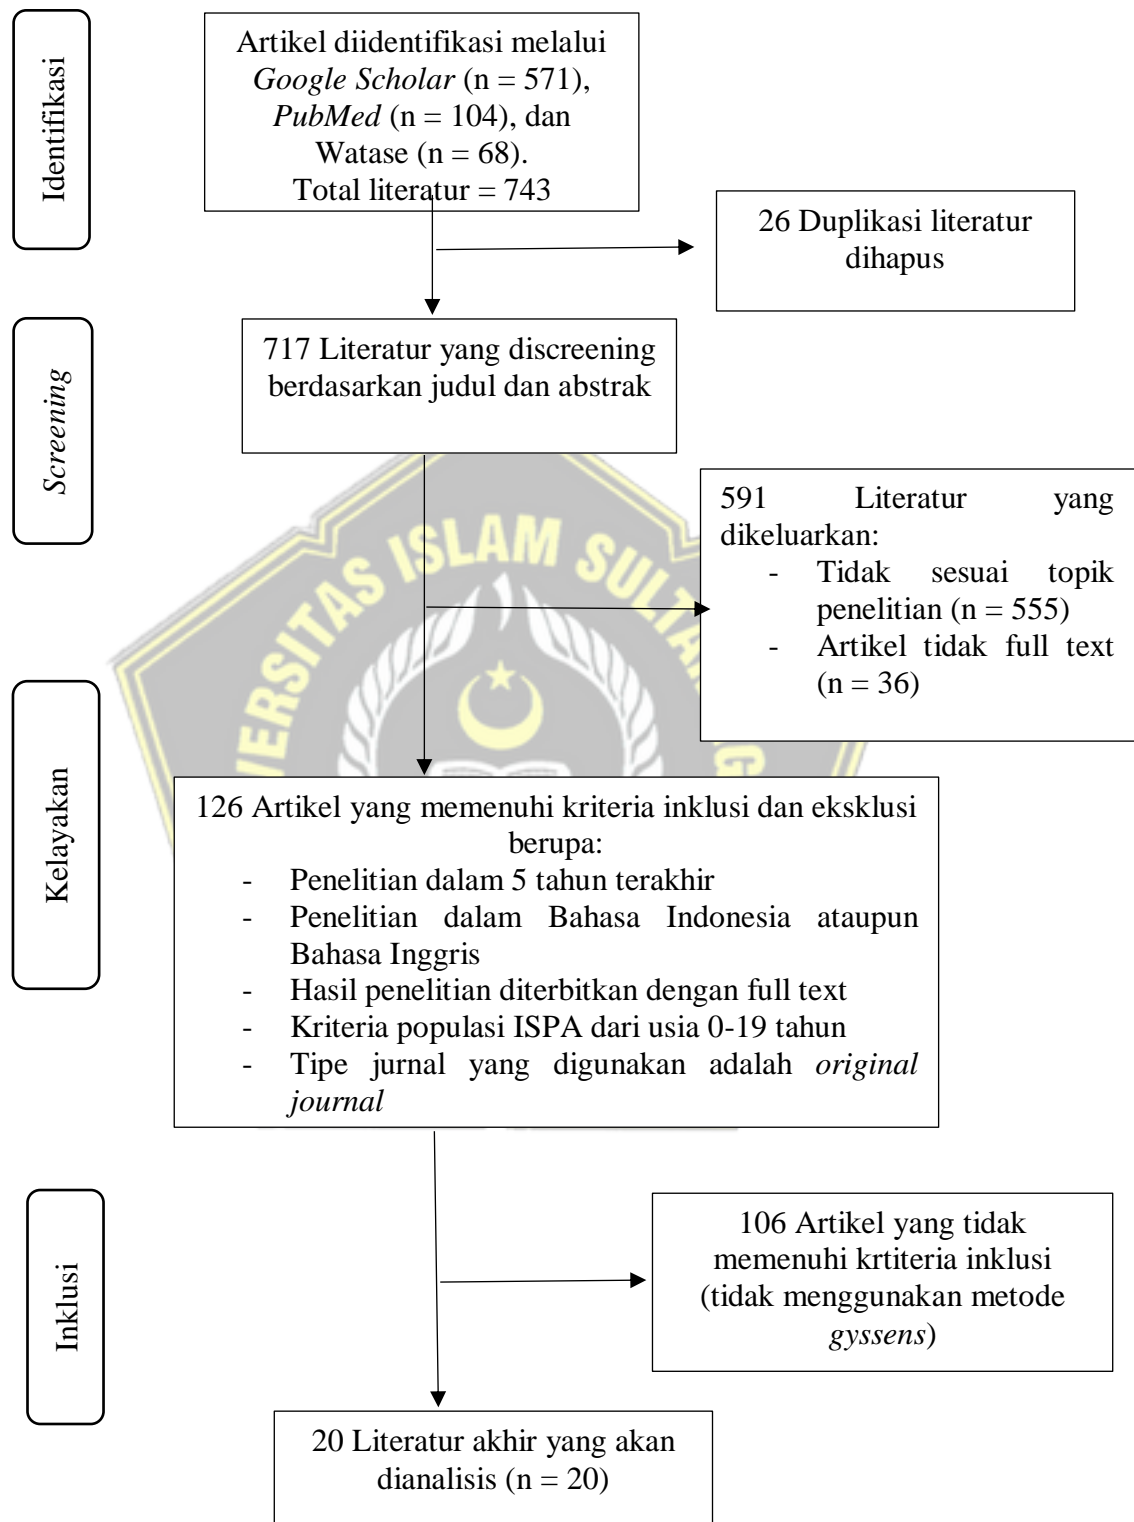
Identifikasi

Artikel diidentifikasi melalui *Google Scholar* (n = 571), *PubMed* (n = 104), dan Watase (n = 68). Total literatur = 743

26 Duplikasi literatur dihapus

*Screening*

717 Literatur yang discreening berdasarkan judul dan abstrak

591 Literatur yang dikeluarkan:
- Tidak sesuai topik penelitian (n = 555)
- Artikel tidak full text (n = 36)

Kelayakan

126 Artikel yang memenuhi kriteria inklusi dan eksklusi berupa:
- Penelitian dalam 5 tahun terakhir
- Penelitian dalam Bahasa Indonesia ataupun Bahasa Inggris
- Hasil penelitian diterbitkan dengan full text
- Kriteria populasi ISPA dari usia 0-19 tahun
- Tipe jurnal yang digunakan adalah *original journal*

Inklusi

106 Artikel yang tidak memenuhi krtiteria inklusi (tidak menggunakan metode *gyssens*)

20 Literatur akhir yang akan dianalisis (n = 20)